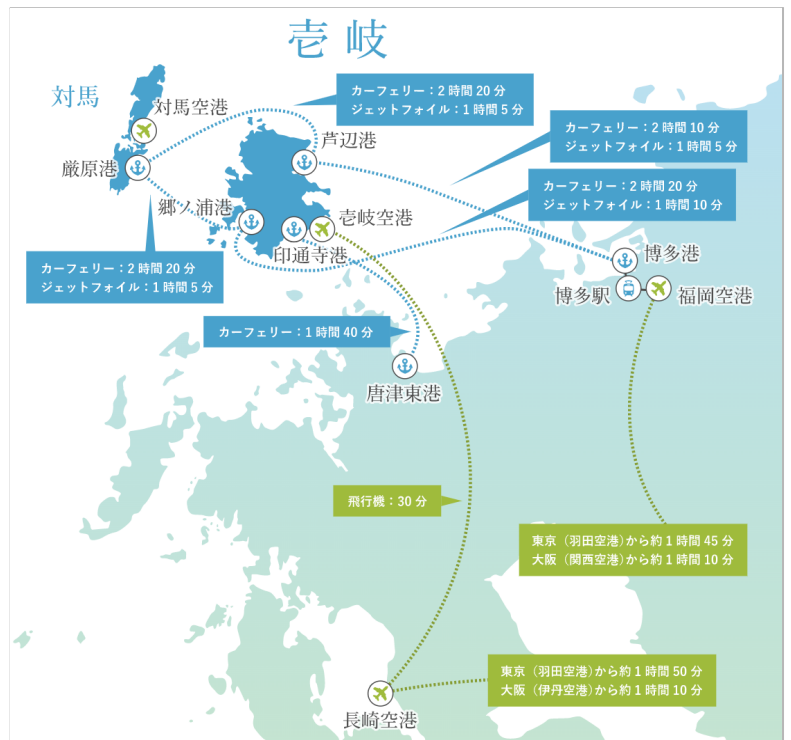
壱岐

対馬

対馬空港

厳原港

カーフェリー：2 時間 20 分
ジェットフォイル：1 時間 5 分

芦辺港

カーフェリー：2 時間 10 分
ジェットフォイル：1 時間 5 分

カーフェリー：2 時間 20 分
ジェットフォイル：1 時間 10 分

郷ノ浦港

壱岐空港

印通寺港

カーフェリー：2 時間 20 分
ジェットフォイル：1 時間 5 分

博多港

博多駅

福岡空港

カーフェリー：1 時間 40 分

唐津東港

飛行機：30 分

東京（羽田空港）から約 1 時間 45 分
大阪（関西空港）から約 1 時間 10 分

東京（羽田空港）から約 1 時間 50 分
大阪（伊丹空港）から約 1 時間 10 分

長崎空港